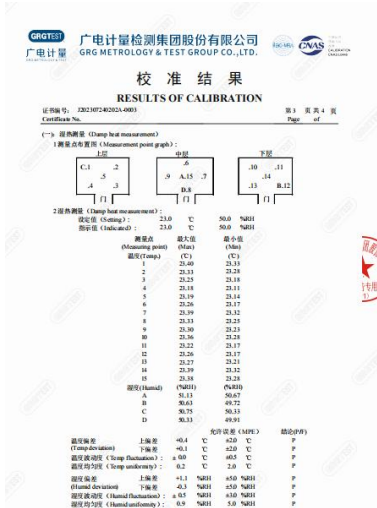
GRGTEST 广电计量

广电计量检测集团股份有限公司
GRG METROLOGY & TEST GROUP CO.,LTD.

ilac-MRA CNAS CALIBRATION CNAS L0446

校 准 结 果
RESULTS OF CALIBRATION

证书编号: J202307240202A-0003
Certificate No.

第 3 页 共 4 页
Page of

(一) 湿热测量 (Damp heat measurement)

1 测量点布置图 (Measurement point graph):

上层

C.1 .2
.5
.4 .3

中层

.6
.9 A.15 .7
D.8

下层

.10 .11
.14
.13 B.12

2 湿热测量 (Damp heat measurement):

设定值 (Setting): 23.0 ℃ 50.0 %RH
指示值 (Indicated): 23.0 ℃ 50.0 %RH

| 测量点 (Measuring point) | 最大值 (Max) | 最小值 (Min) |
|---|---|---|
| | (℃) | (℃) |
| 温度 (Temp.) | | |
| 1 | 23.40 | 23.33 |
| 2 | 23.13 | 23.08 |
| 3 | 23.25 | 23.18 |
| 4 | 23.18 | 23.11 |
| 5 | 23.19 | 23.14 |
| 6 | 23.26 | 23.17 |
| 7 | 23.39 | 23.32 |
| 8 | 23.33 | 23.25 |
| 9 | 23.30 | 23.23 |
| 10 | 23.36 | 23.28 |
| 11 | 23.22 | 23.17 |
| 12 | 23.26 | 23.17 |
| 13 | 23.27 | 23.21 |
| 14 | 23.39 | 23.32 |
| 15 | 23.38 | 23.28 |
| 湿度 (Humid) | (%RH) | (%RH) |
| A | 51.13 | 50.67 |
| B | 50.63 | 49.72 |
| C | 50.75 | 50.33 |
| D | 50.33 | 49.91 |

| | | | | 允许误差 (MPE) | | 结论(P/F) |
|---|---|---|---|---|---|---|
| 温度偏差 (Temp deviation) | 上偏差 | +0.4 | ℃ | ±2.0 | ℃ | P |
| | 下偏差 | +0.1 | ℃ | ±2.0 | ℃ | P |
| 温度波动度 (Temp fluctuation) | | ± 0.05 | ℃ | ±0.5 | ℃ | P |
| 温度均匀度 (Temp uniformity) | | 0.2 | ℃ | 2.0 | ℃ | P |
| 湿度偏差 (Humid deviation) | 上偏差 | +1.1 | %RH | ±5.0 | %RH | P |
| | 下偏差 | -0.3 | %RH | ±5.0 | %RH | P |
| 湿度波动度 (Humid fluctuation) | | ± 0.5 | %RH | ±3.0 | %RH | P |
| 湿度均匀度 (Humid uniformity) | | 0.9 | %RH | 5.0 | %RH | P |